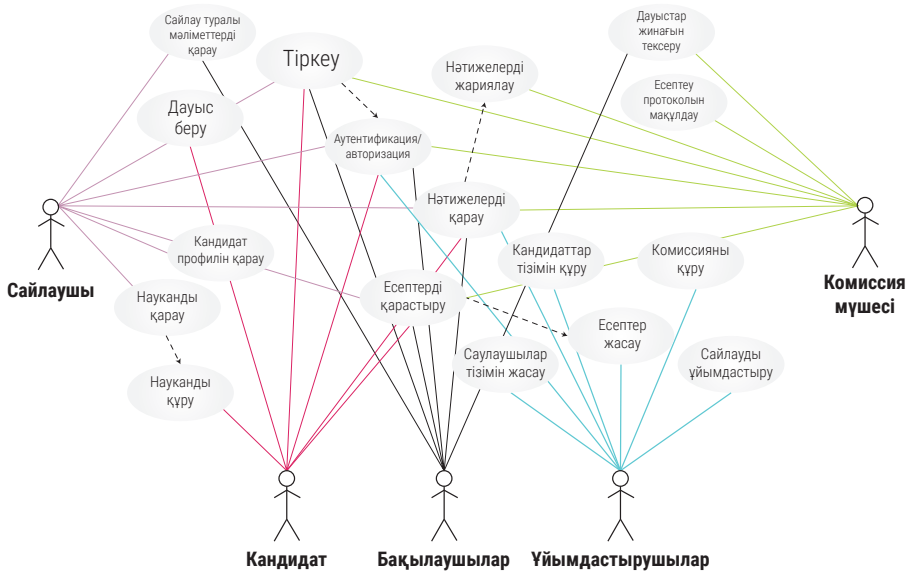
Сайлау туралы мәліметтерді қарау

Тіркеу

Дауыстар жинағын тексеру

Нәтижелерді жариялау

Есептеу протоколын мақұлдау

Дауыс беру

Аутентификация/ авторизация

Нәтижелерді қарау

Кандидат профилін қарау

Кандидаттар тізімін құру

Комиссияны құру

Сайлаушы

Комиссия мүшесі

Науқанды қарау

Есептерді қарастыру

Есептер жасау

Саулаушылар тізімін жасау

Сайлауды ұйымдастыру

Науқанды құру

Кандидат

Бақылаушылар

Ұйымдастырушылар